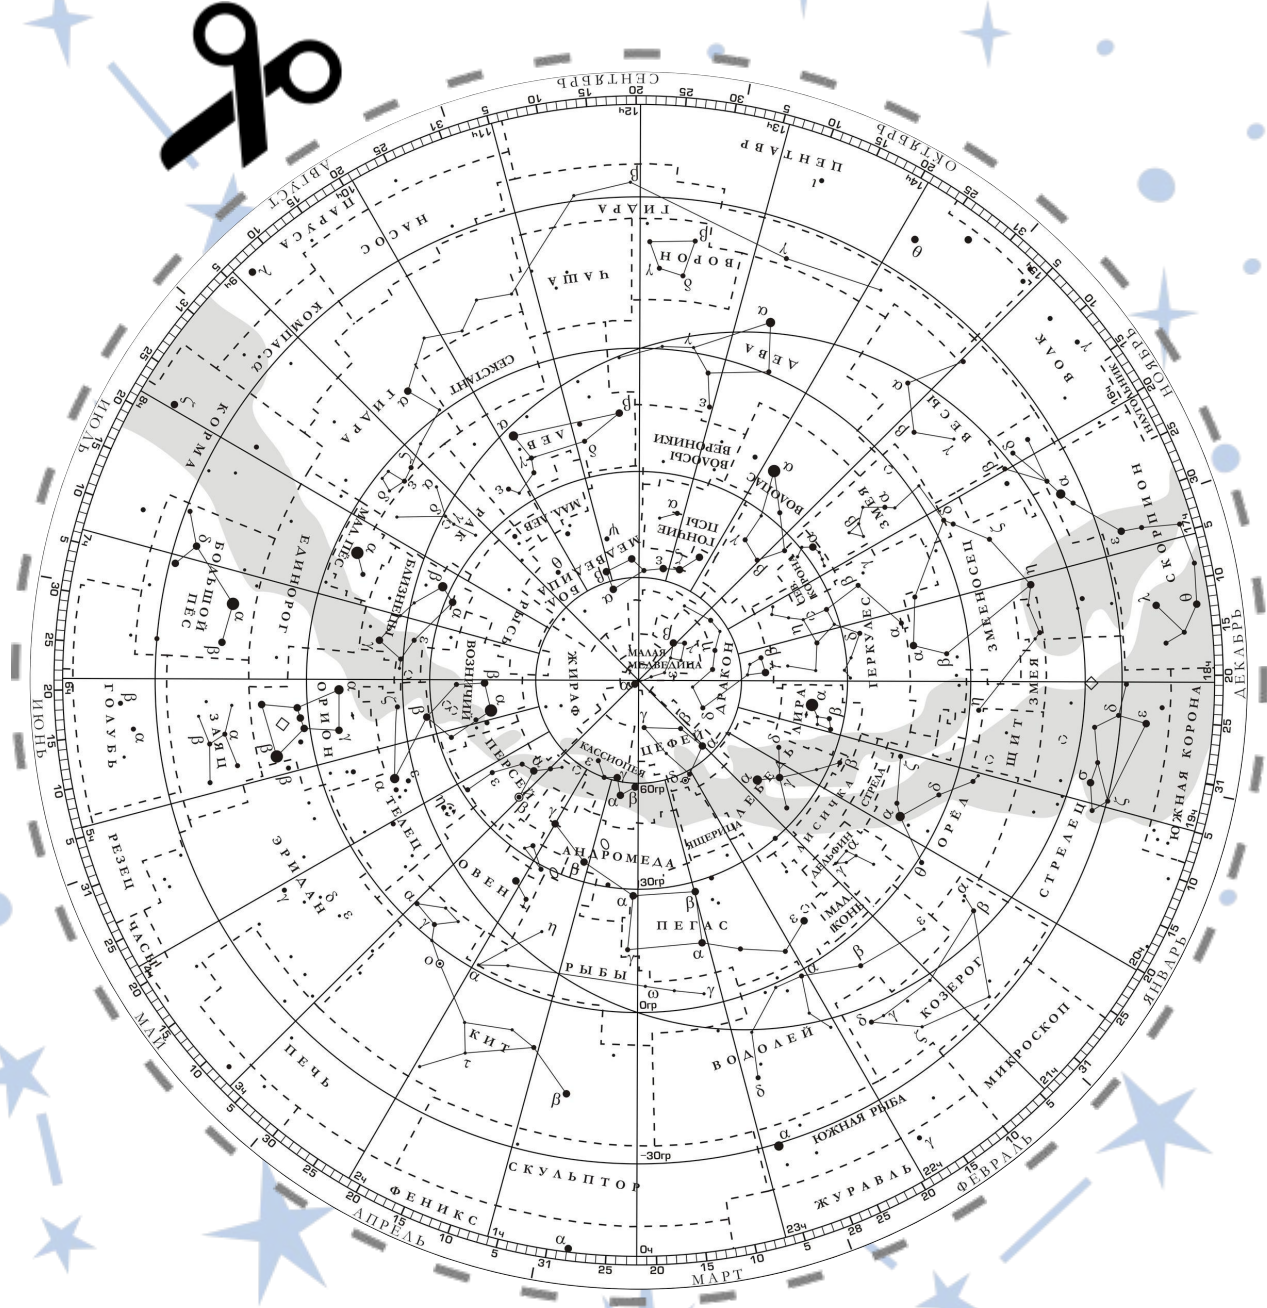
СЕНТЯБРЬ
ОКТЯБРЬ
НОЯБРЬ
ДЕКАБРЬ
ЯНВАРЬ
ФЕВРАЛЬ
МАРТ
АПРЕЛЬ
МАЙ
ИЮНЬ
ИЮЛЬ
АВГУСТ

12ч 13ч 14ч 15ч 16ч 17ч 18ч 19ч 20ч 21ч 22ч 23ч 0ч 1ч 2ч 3ч 4ч 5ч 6ч 7ч 8ч 9ч 10ч 11ч

ЦЕНТАВР
ГИДРА
ВОРОН
ЧАША
НАСОС
ПАРУСА
КОМПАС
КОРМА
СЕКСТАНТ
ДЕВА
ВОЛОСЫ ВЕРОНИКИ
ЛЕВ
МАЛ. ЛЕВ
ВОЛОПАС
ГОНЧИЕ ПСЫ
БОЛЬШАЯ МЕДВЕДИЦА
РЫСЬ
РАК
МАЛЫЙ ПЕС
БЛИЗНЕЦЫ
ЕДИНОРОГ
БОЛЬШОЙ ПЕС
ВОЛК
ВЕСЫ
ЗМЕЯ
СЕВ. КОРОНА
ГЕРКУЛЕС
ЗМЕЕНОСЕЦ
СКОРПИОН
НАУГОЛЬНИК
ДРАКОН
МАЛАЯ МЕДВЕДИЦА
ЖИРАФ
ВОЗНИЧИЙ
ОРИОН
ЗАЯЦ
ГОЛУБЬ
ЛИРА
ЛЕБЕДЬ
ЦЕФЕЙ
КАССИОПЕЯ
ПЕРСЕЙ
ТЕЛЕЦ
ЭРИДАН
РЕЗЕЦ
ЧАСЫ
ЩИТ
ОРЕЛ
СТРЕЛА
ЛИСИЧКА
ДЕЛЬФИН
МАЛ. КОНЬ
ЯЩЕРИЦА
АНДРОМЕДА
ОВЕН
ТРЕУГ.
ПЕГАС
РЫБЫ
КИТ
ПЕЧЬ
СТРЕЛЕЦ
ЮЖНАЯ КОРОНА
КОЗЕРОГ
МИКРОСКОП
ВОДОЛЕЙ
ЮЖНАЯ РЫБА
ЖУРАВЛЬ
СКУЛЬПТОР
ФЕНИКС

60гр
30гр
0гр
-30гр